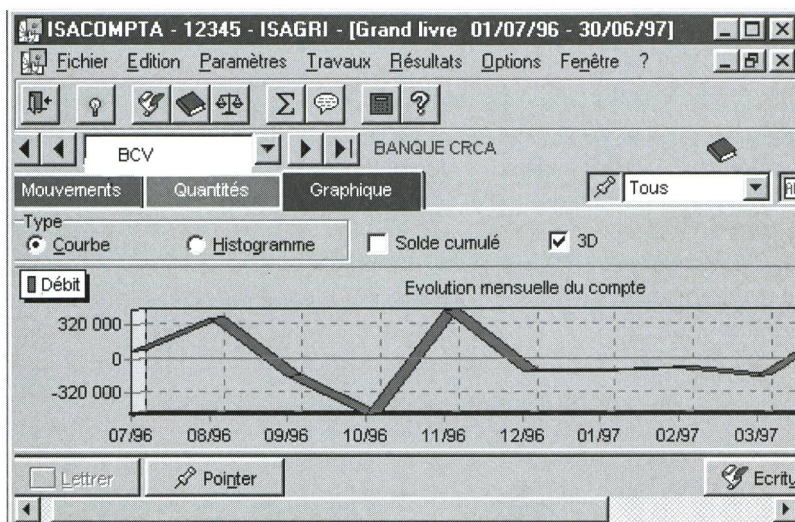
ISACOMPTA - 12345 - ISAGRI - [Grand livre 01/07/96 - 30/06/97]

Fichier Edition Paramètres Travaux Résultats Options Fenêtre ?

BCV

BANQUE CRCA

Mouvements Quantités Graphique

Tous

Type

Courbe Histogramme Solde cumulé 3D

Débit

Evolution mensuelle du compte

320 000

0

-320 000

07/96 08/96 09/96 10/96 11/96 12/96 01/97 02/97 03/97

Lettrer Pointer Ecritu